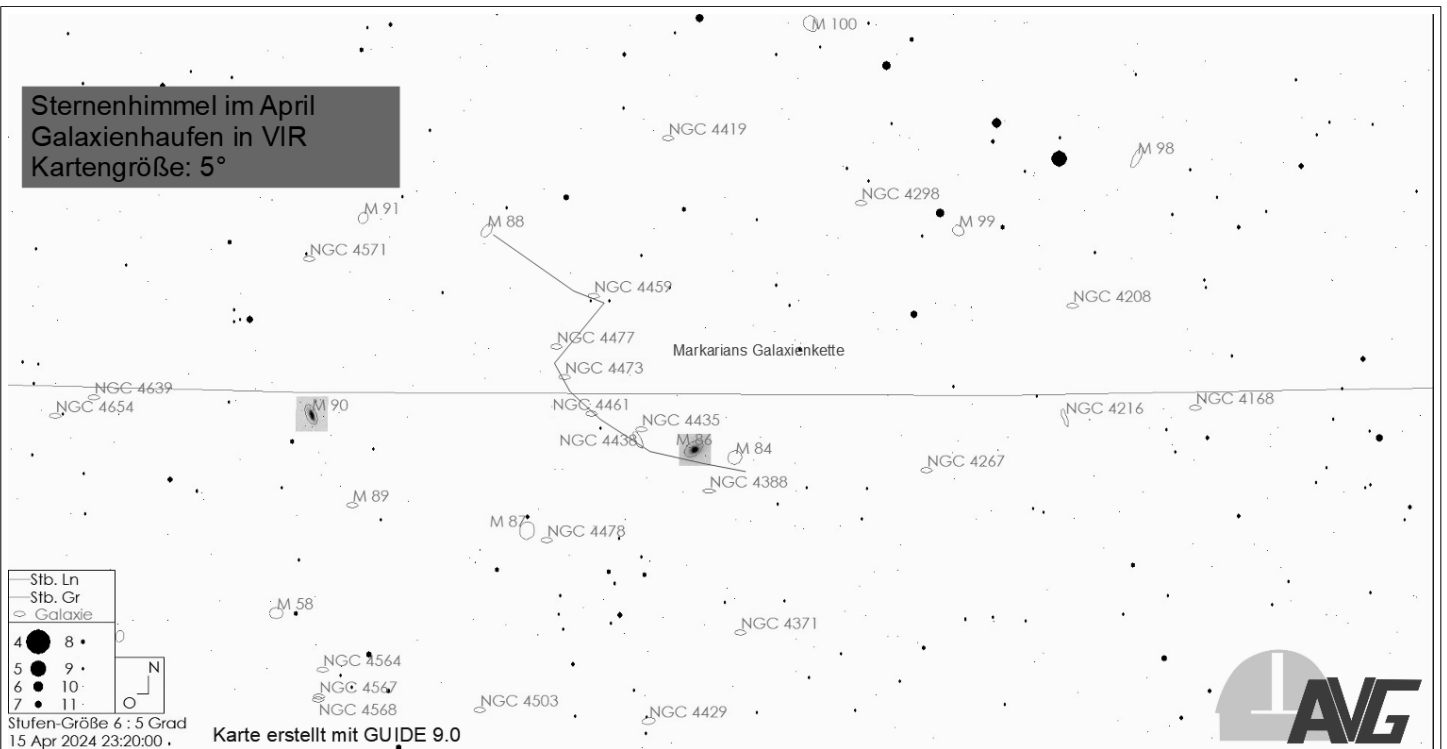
Sternenhimmel im April
Galaxienhaufen in VIR
Kartengröße: 5°

M 100
NGC 4419
M 98
NGC 4298
M 91
M 88
M 99
NGC 4571
NGC 4459
NGC 4208
NGC 4477
Markarians Galaxienkette
NGC 4473
NGC 4639
NGC 4654
M 90
NGC 4461
NGC 4216
NGC 4168
NGC 4435
NGC 4438
M 86
M 84
NGC 4267
NGC 4388
M 89
M 87
NGC 4478
M 58
NGC 4371
NGC 4564
NGC 4567
NGC 4568
NGC 4503
NGC 4429

Stb. Ln
Stb. Gr
Galaxie
4 8
5 9
6 10
7 11
N
O
Stufen-Größe 6 : 5 Grad
15 Apr 2024 23:20:00
Karte erstellt mit GUIDE 9.0
AVG